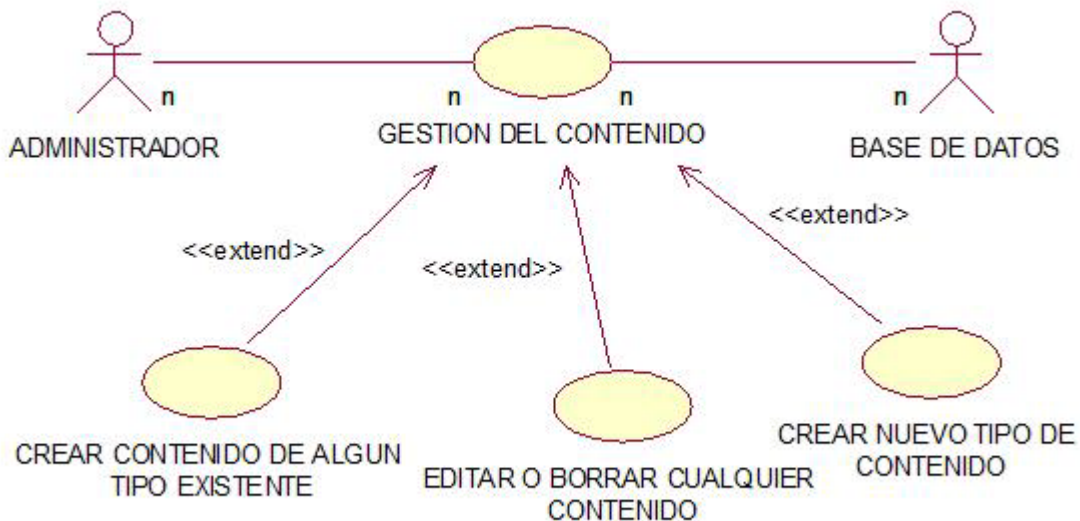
n

n

n

n

ADMINISTRADOR

GESTION DEL CONTENIDO

BASE DE DATOS

<<extend>>

<<extend>>

<<extend>>

CREAR CONTENIDO DE ALGUN TIPO EXISTENTE

EDITAR O BORRAR CUALQUIER CONTENIDO

CREAR NUEVO TIPO DE CONTENIDO